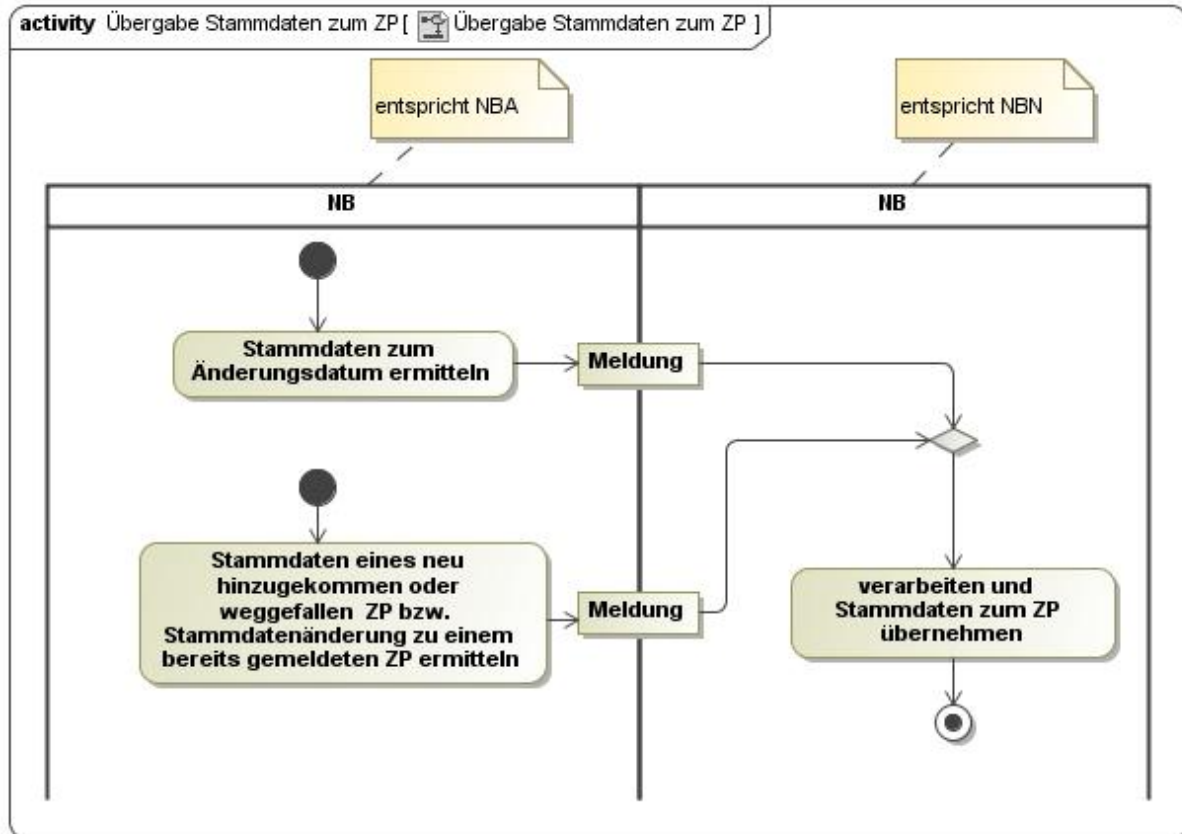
activity Übergabe Stammdaten zum ZP [ Übergabe Stammdaten zum ZP ]

entspricht NBA

entspricht NBN

NB

NB

Stammdaten zum Änderungsdatum ermitteln

Meldung

Stammdaten eines neu hinzugekommen oder weggefallen ZP bzw. Stammdatenänderung zu einem bereits gemeldeten ZP ermitteln

Meldung

verarbeiten und Stammdaten zum ZP übernehmen